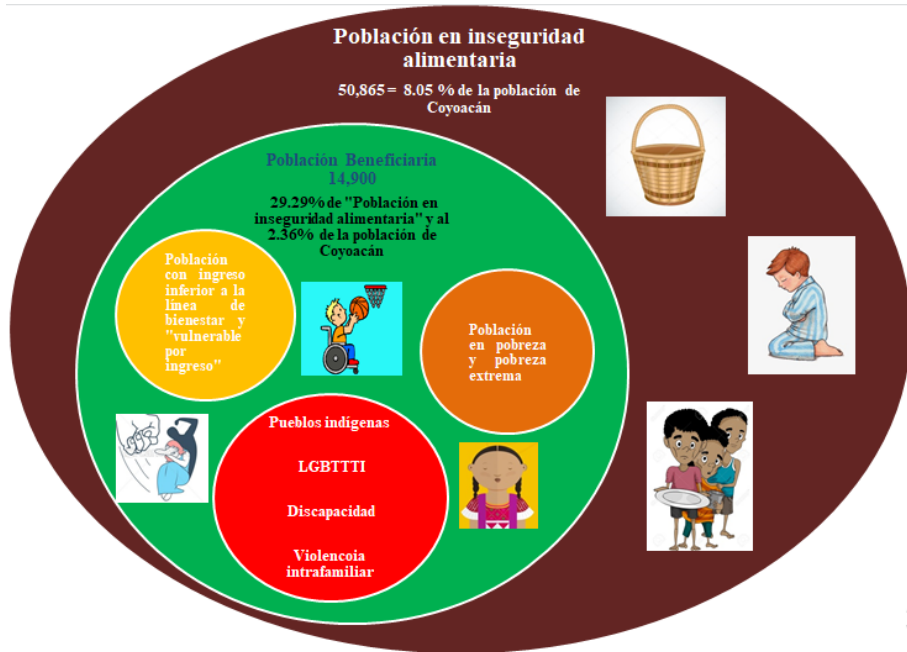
Población en inseguridad alimentaria

50,865 = 8.05 % de la población de Coyoacán

Población Beneficiaria 14,900

29.29% de "Población en inseguridad alimentaria" y al 2.36% de la población de Coyoacán

Población con ingreso inferior a la linea de bienestar y "vulnerable por ingreso"

Población en pobreza y pobreza extrema

Pueblos indigenas

LGBTTTI

Discapacidad

Violencoia intrafamiliar